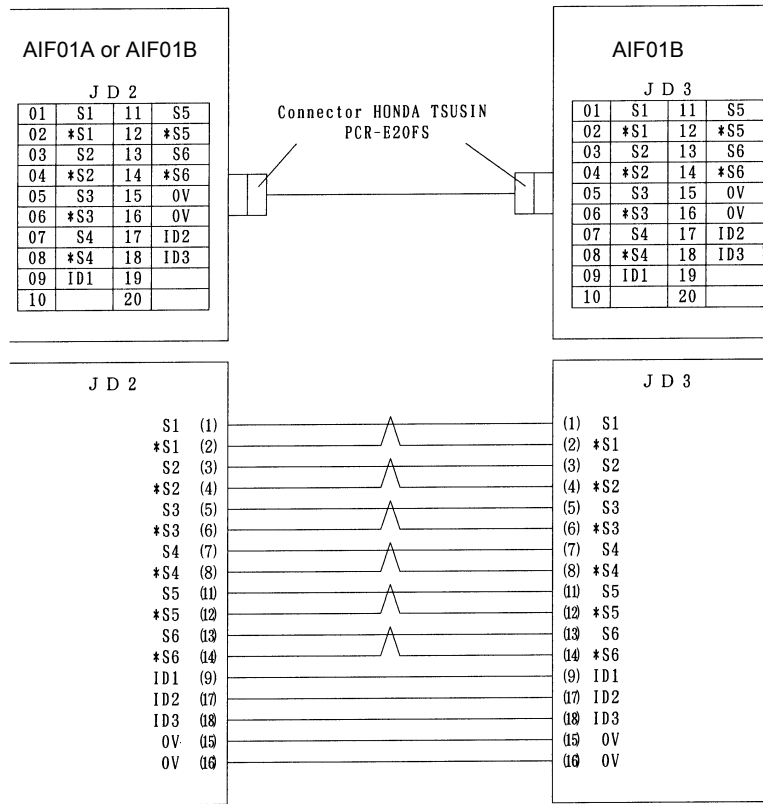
AIF01A or AIF01B

JD2

| 01 | S1 | 11 | S5 |
|---|---|---|---|
| 02 | *S1 | 12 | *S5 |
| 03 | S2 | 13 | S6 |
| 04 | *S2 | 14 | *S6 |
| 05 | S3 | 15 | 0V |
| 06 | *S3 | 16 | 0V |
| 07 | S4 | 17 | ID2 |
| 08 | *S4 | 18 | ID3 |
| 09 | ID1 | 19 | |
| 10 | | 20 | |

Connector HONDA TSUSIN PCR-E20FS

AIF01B

JD3

| 01 | S1 | 11 | S5 |
|---|---|---|---|
| 02 | *S1 | 12 | *S5 |
| 03 | S2 | 13 | S6 |
| 04 | *S2 | 14 | *S6 |
| 05 | S3 | 15 | 0V |
| 06 | *S3 | 16 | 0V |
| 07 | S4 | 17 | ID2 |
| 08 | *S4 | 18 | ID3 |
| 09 | ID1 | 19 | |
| 10 | | 20 | |

JD2

S1 (1)
*S1 (2)
S2 (3)
*S2 (4)
S3 (5)
*S3 (6)
S4 (7)
*S4 (8)
S5 (11)
*S5 (12)
S6 (13)
*S6 (14)
ID1 (9)
ID2 (17)
ID3 (18)
0V (15)
0V (16)

JD3

(1) S1
(2) *S1
(3) S2
(4) *S2
(5) S3
(6) *S3
(7) S4
(8) *S4
(11) S5
(12) *S5
(13) S6
(14) *S6
(9) ID1
(17) ID2
(18) ID3
(15) 0V
(16) 0V